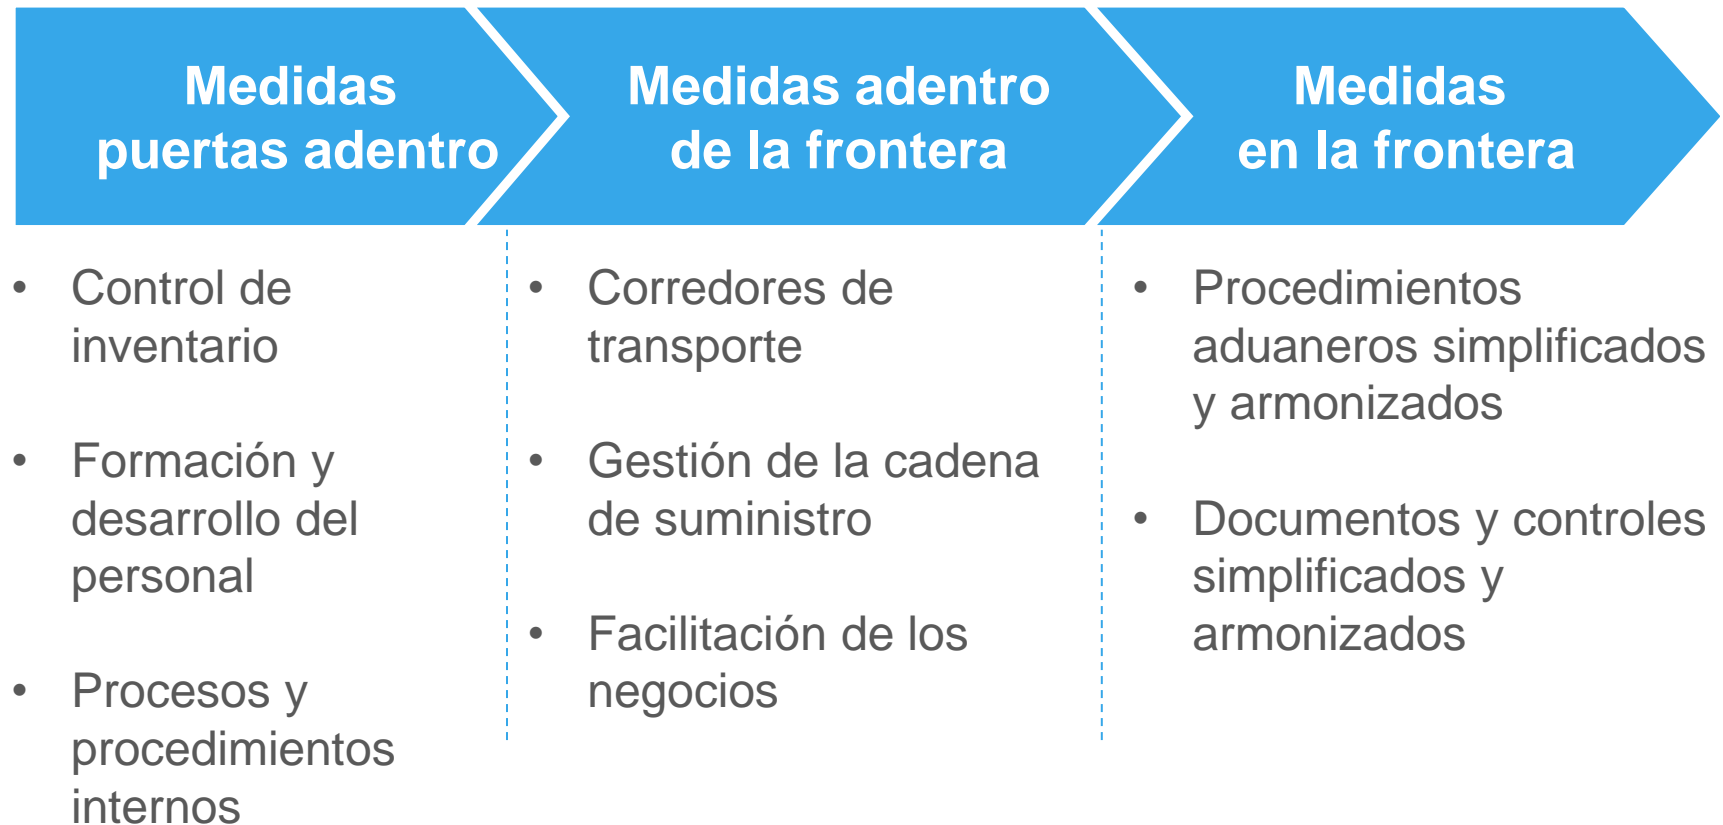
Medidas puertas adentro

Medidas adentro de la frontera

Medidas en la frontera

- Control de inventario
- Formación y desarrollo del personal
- Procesos y procedimientos internos

- Corredores de transporte
- Gestión de la cadena de suministro
- Facilitación de los negocios

- Procedimientos aduaneros simplificados y armonizados
- Documentos y controles simplificados y armonizados